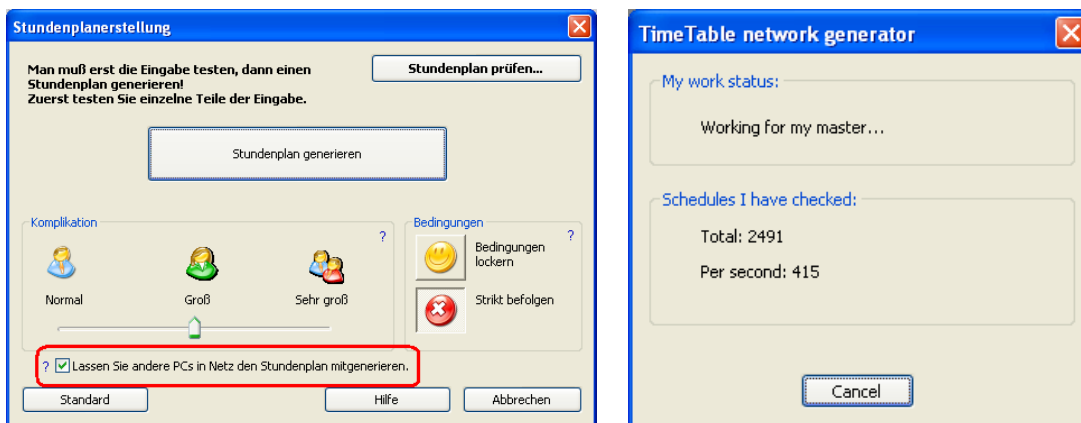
Stundenplanerstellung

Man muß erst die Eingabe testen, dann einen Stundenplan generieren! Zuerst testen Sie einzelne Teile der Eingabe.

Stundenplan prüfen...

Stundenplan generieren

Komplikation

?

Normal

Groß

Sehr groß

Bedingungen

?

Bedingungen lockern

Strikt befolgen

? Lassen Sie andere PCs in Netz den Stundenplan mitgenerieren.

Standard

Hilfe

Abbrechen

TimeTable network generator

My work status:

Working for my master...

Schedules I have checked:

Total: 2491

Per second: 415

Cancel